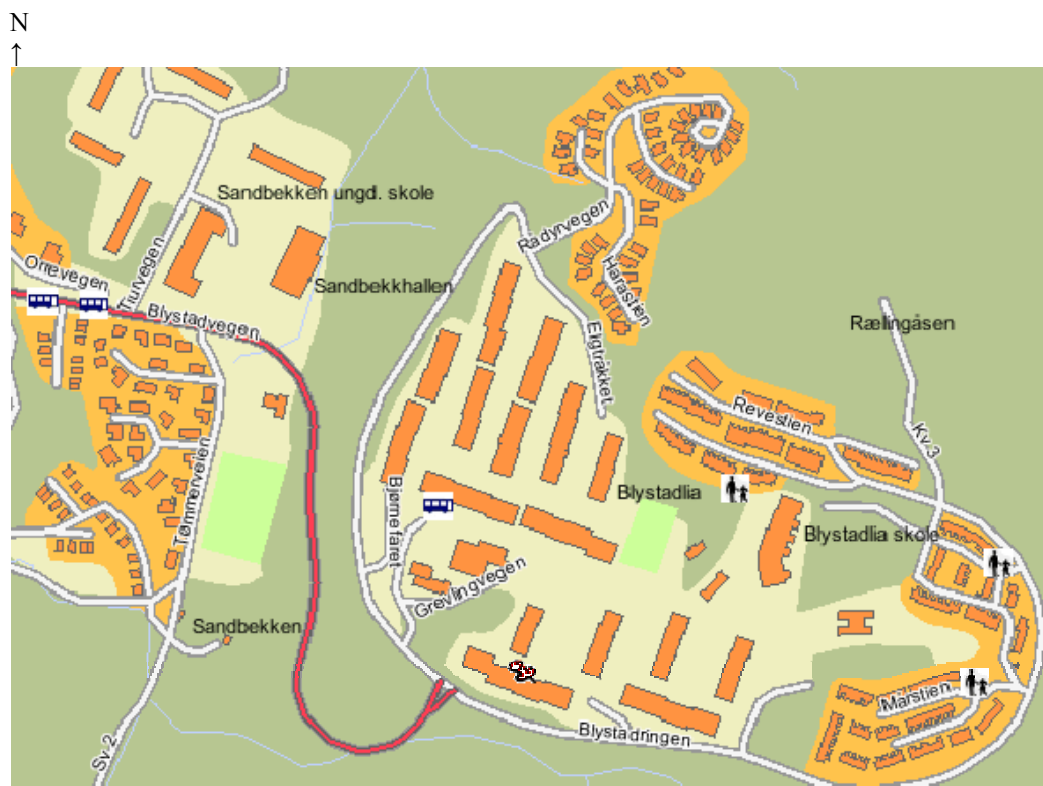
N
↑

Sandbekken ungdl. skole
Sandbekkhallen
Orrevegen
Tiurvegen
Blystadvegen
Tømmerveien
Sandbekken
Sv 2
Rådyrvegen
Harestien
Elgtråkket
Rælingåsen
Revestien
Kv 3
Bjørnefaret
Blystadlia
Blystadlia skole
Grevlingvegen
Mårstien
Blystadringen